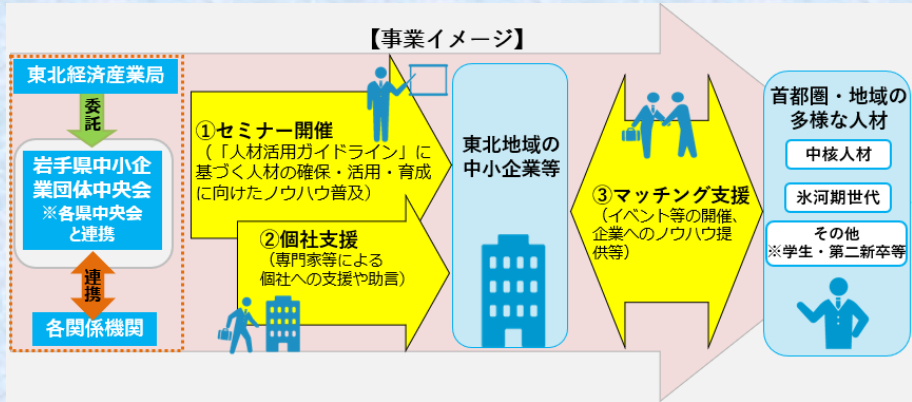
【事業イメージ】

東北経済産業局

委託

岩手県中小企業団体中央会
※各県中央会と連携

連携

各関係機関

①セミナー開催
（「人材活用ガイドライン」に基づく人材の確保・活用・育成に向けたノウハウ普及）

②個社支援
（専門家等による個社への支援や助言）

東北地域の中小企業等

③マッチング支援
（イベント等の開催、企業へのノウハウ提供等）

首都圏・地域の多様な人材

中核人材

氷河期世代

その他
※学生・第二新卒等